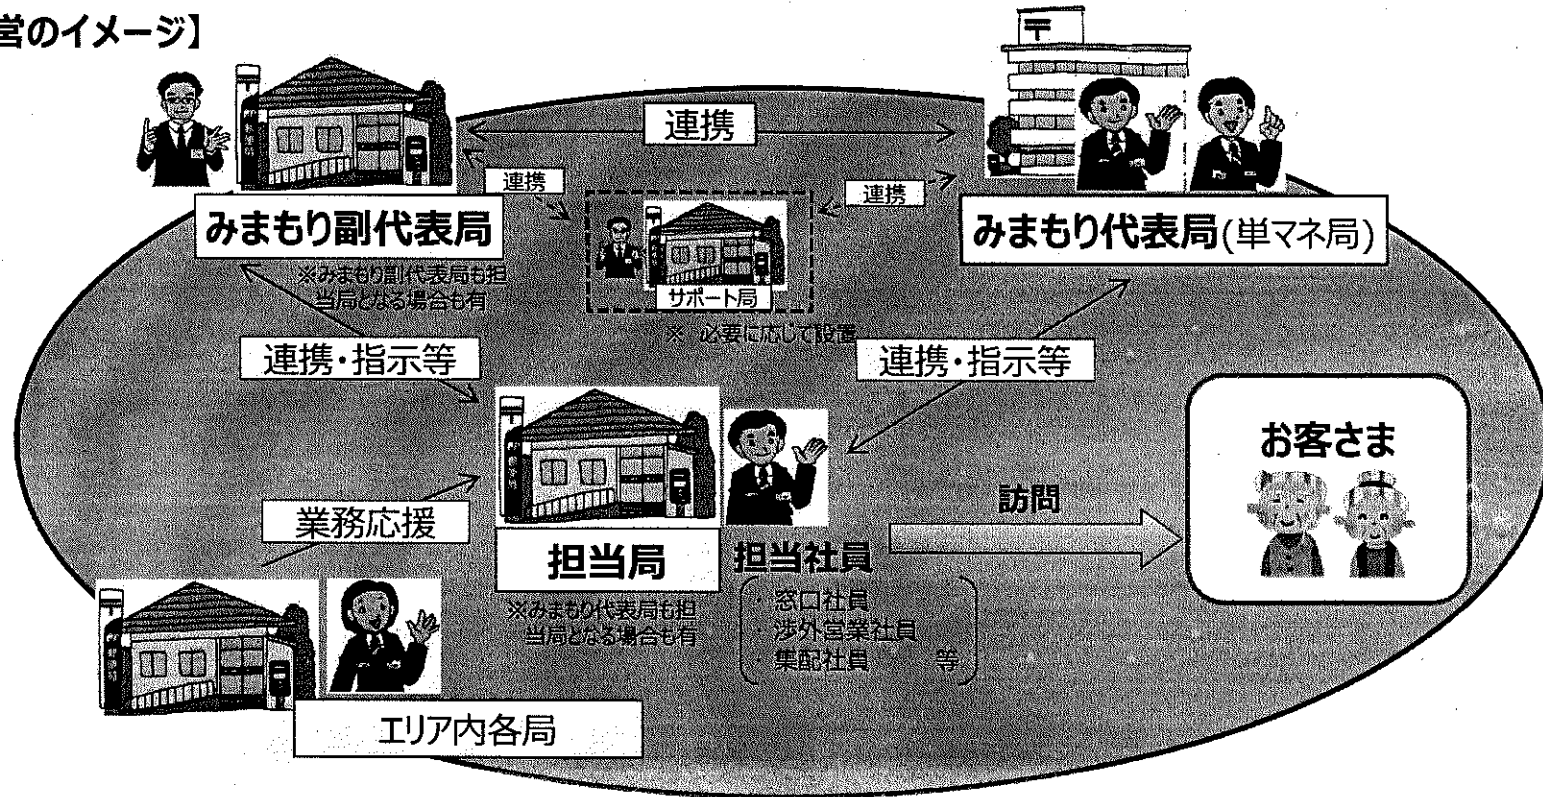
営のイメージ】

連携

連携

連携

みまもり副代表局

みまもり代表局(単マネ局)

※みまもり副代表局も担当局となる場合も有

サポート局

※ 必要に応じて設置

連携・指示等

連携・指示等

お客さま

訪問

業務応援

担当局

担当社員

・窓口社員
・渉外営業社員
・集配社員 等

※みまもり代表局も担当局となる場合も有

エリア内各局